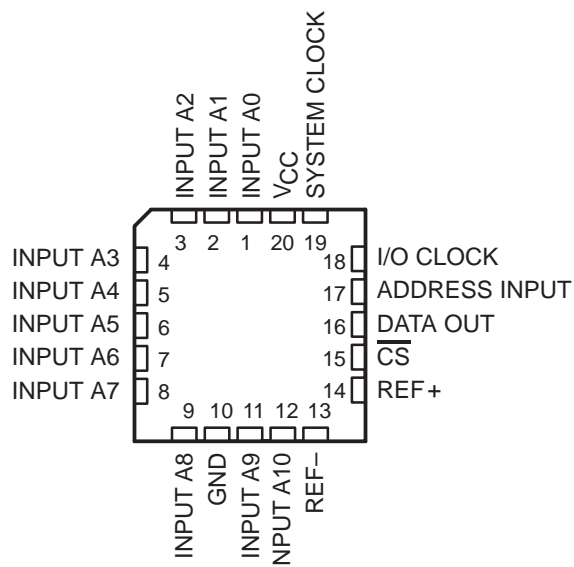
INPUT A2
INPUT A1
INPUT A0
$V_{CC}$
SYSTEM CLOCK

3 2 1 20 19

INPUT A3 4
INPUT A4 5
INPUT A5 6
INPUT A6 7
INPUT A7 8

18 I/O CLOCK
17 ADDRESS INPUT
16 DATA OUT
15 $\overline{CS}$
14 REF+

9 10 11 12 13

INPUT A8
GND
INPUT A9
INPUT A10
REF–